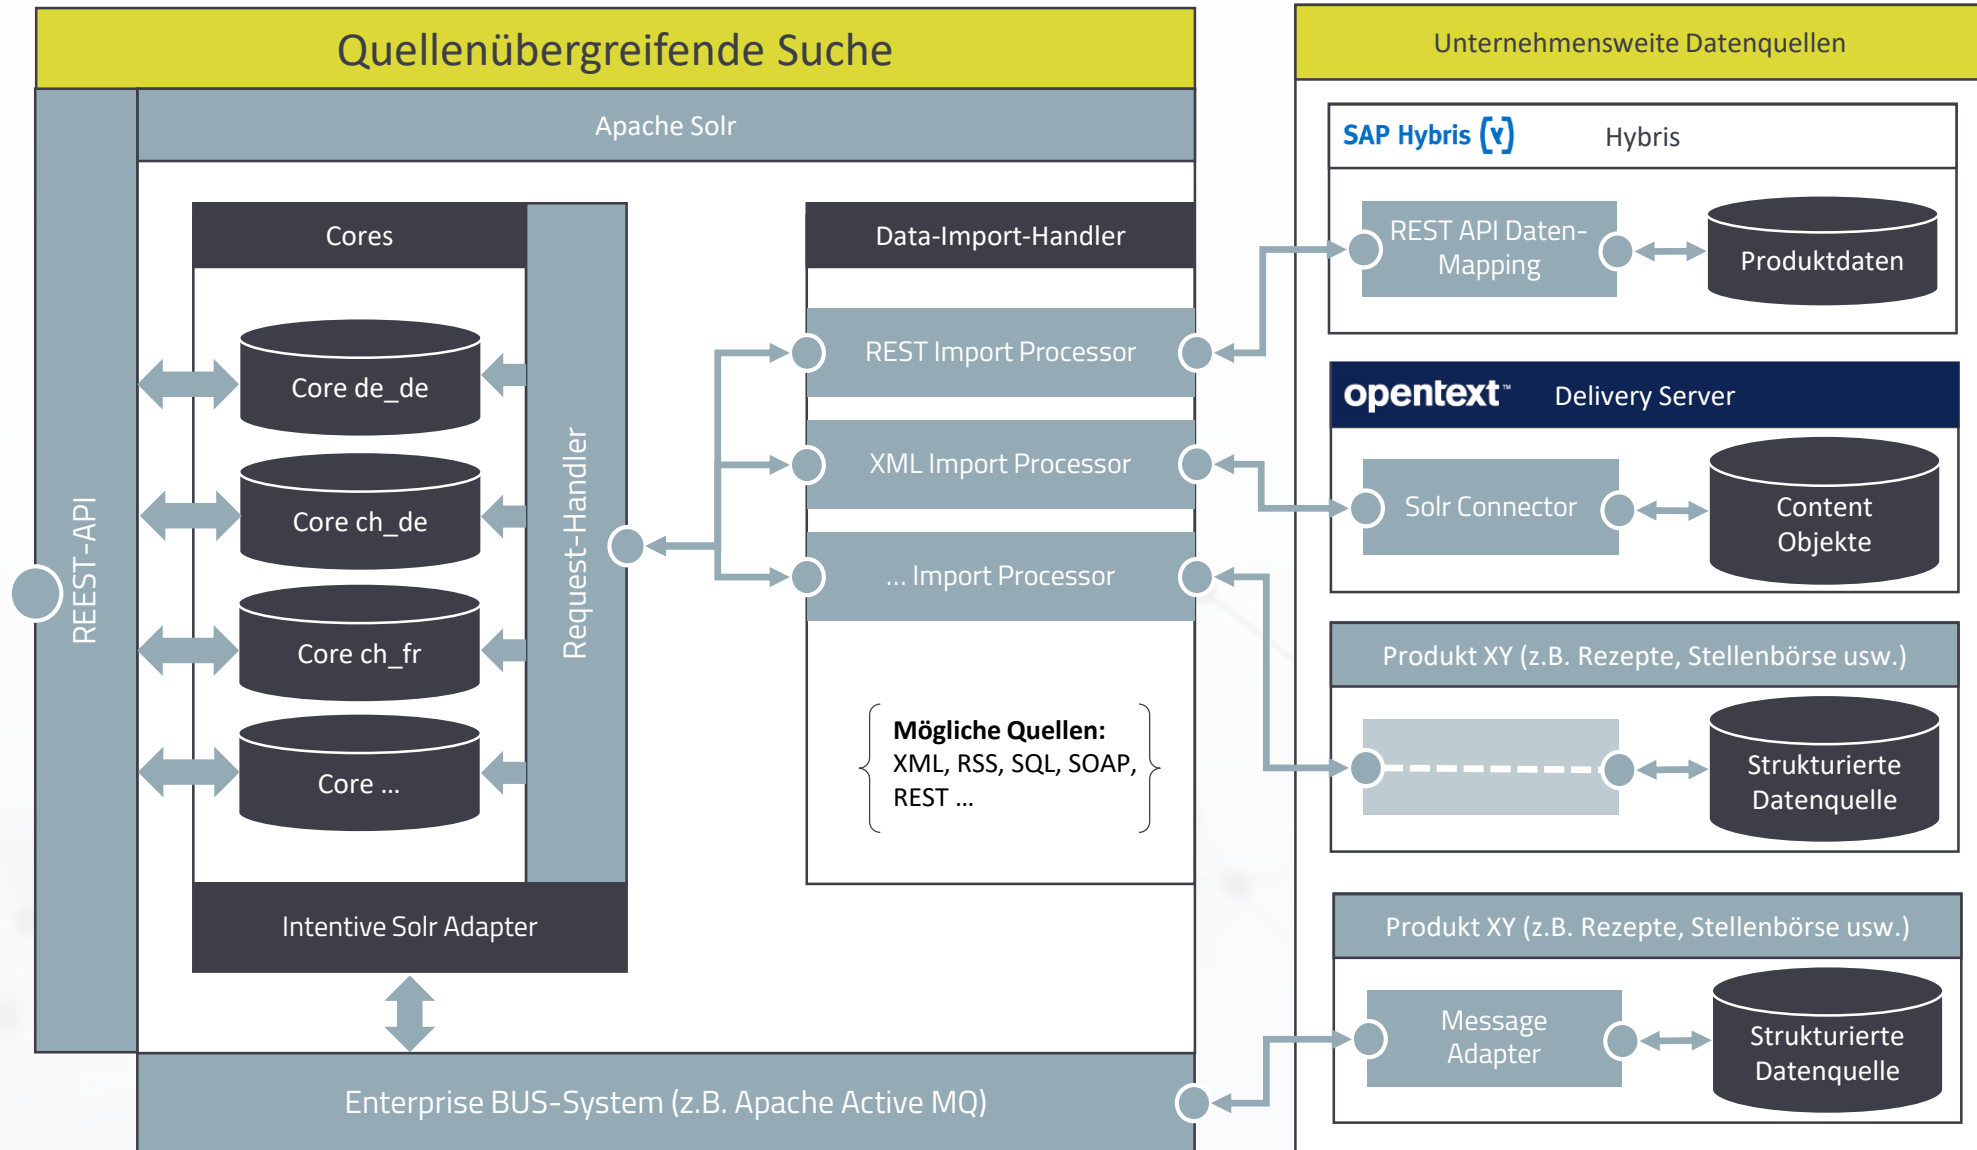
Quellenübergreifende Suche

Apache Solr

REEST-API

Cores

Core de_de

Core ch_de

Core ch_fr

Core ...

Request-Handler

Intentive Solr Adapter

Data-Import-Handler

REST Import Processor

XML Import Processor

... Import Processor

**Mögliche Quellen:**
XML, RSS, SQL, SOAP, REST ...

Enterprise BUS-System (z.B. Apache Active MQ)

Unternehmensweite Datenquellen

SAP Hybris Hybris

REST API Daten-Mapping

Produktdaten

opentext™ Delivery Server

Solr Connector

Content Objekte

Produkt XY (z.B. Rezepte, Stellenbörse usw.)

Strukturierte Datenquelle

Produkt XY (z.B. Rezepte, Stellenbörse usw.)

Message Adapter

Strukturierte Datenquelle